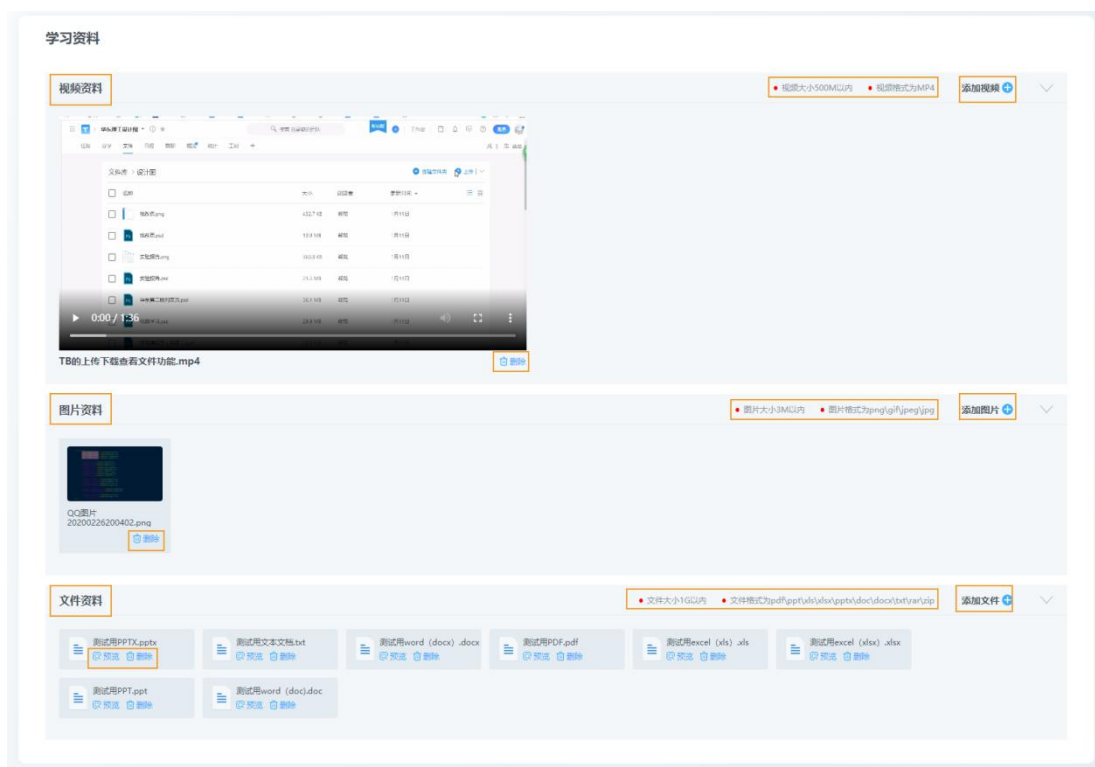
学习资料

视频资料

• 视频大小500M以内 • 视频格式为MP4

添加视频

文件夹 | 设计图

名称 大小 创建者 更新日期

0:00 / 1:36

TB的上传下载查看文件功能.mp4

删除

图片资料

• 图片大小3M以内 • 图片格式为png\gif\jpeg\jpg

添加图片

QQ图片20200226200402.png

删除

文件资料

• 文件大小1G以内 • 文件格式为pdf\ppt\xls\xlsx\pptx\doc\docx\txt\rar\zip

添加文件

测试用PPTX.pptx
预览 删除

测试用文本文档.txt
预览 删除

测试用word（docx）.docx
预览 删除

测试用PDF.pdf
预览 删除

测试用excel（xls）.xls
预览 删除

测试用excel（xlsx）.xlsx
预览 删除

测试用PPT.ppt
预览 删除

测试用word（doc）.doc
预览 删除